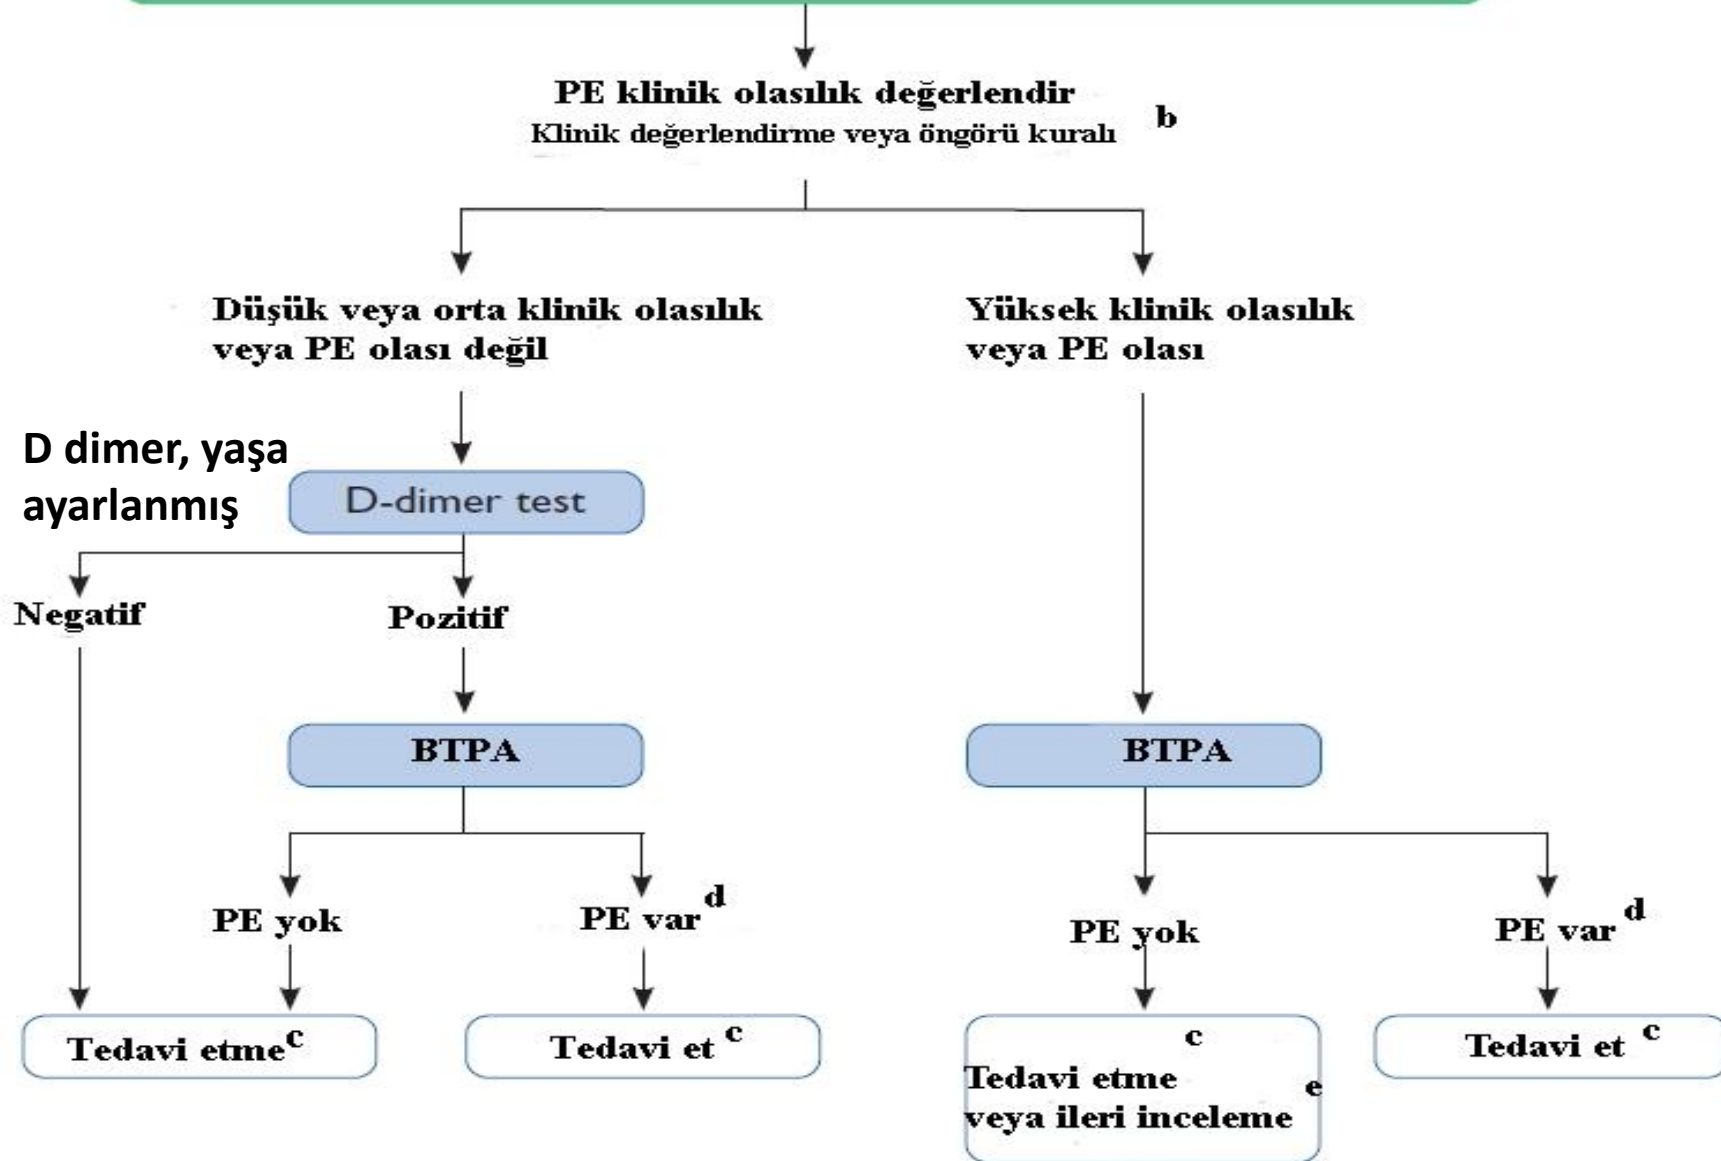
PE klinik olasılık değerlendir
Klinik değerlendirme veya öngörü kuralı b

Düşük veya orta klinik olasılık veya PE olası değil

Yüksek klinik olasılık veya PE olası

D dimer, yaşa ayarlanmış

D-dimer test

Negatif

Pozitif

BTPA

BTPA

PE yok

PE var d

PE yok

PE var d

Tedavi etme c

Tedavi et c

c
Tedavi etme
veya ileri inceleme e

Tedavi et c